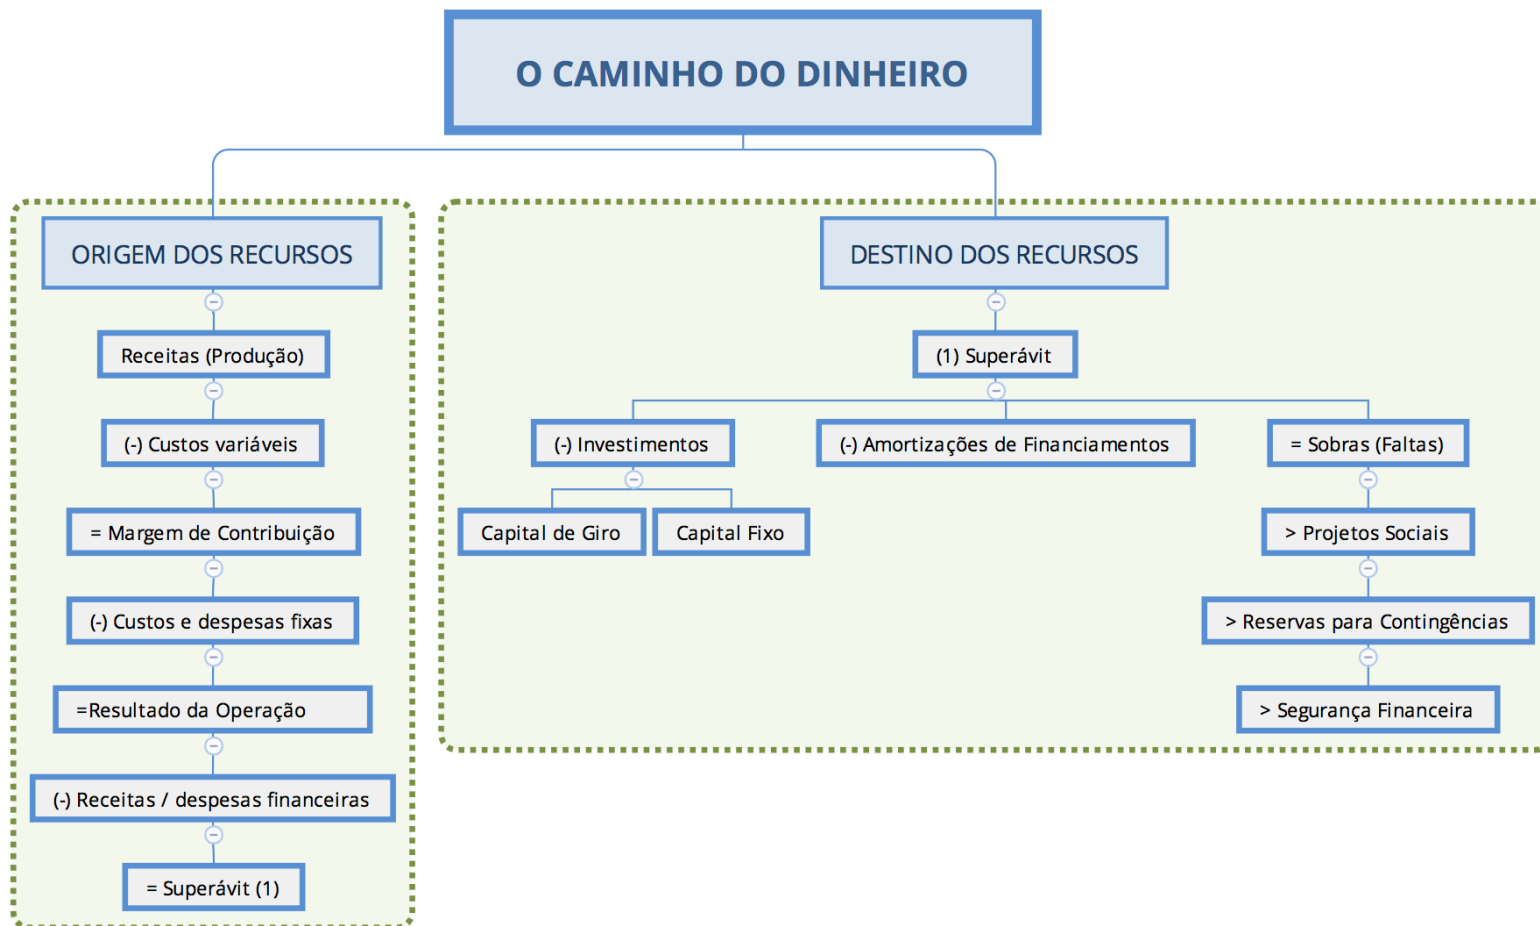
O CAMINHO DO DINHEIRO

ORIGEM DOS RECURSOS

Receitas (Produção)

(-) Custos variáveis

= Margem de Contribuição

(-) Custos e despesas fixas

=Resultado da Operação

(-) Receitas / despesas financeiras

= Superávit (1)

DESTINO DOS RECURSOS

(1) Superávit

(-) Investimentos

Capital de Giro

Capital Fixo

(-) Amortizações de Financiamentos

= Sobras (Faltas)

> Projetos Sociais

> Reservas para Contingências

> Segurança Financeira